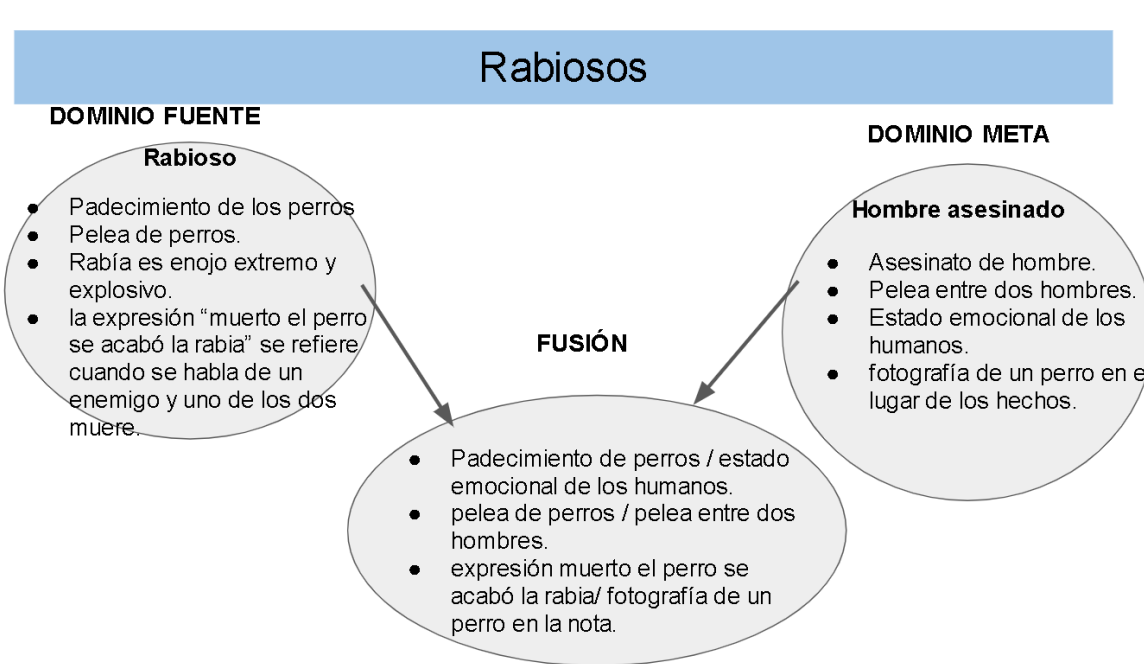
Rabiosos

DOMINIO FUENTE

Rabioso

- Padecimiento de los perros
- Pelea de perros.
- Rabía es enojo extremo y explosivo.
- la expresión “muerto el perro se acabó la rabia” se refiere cuando se habla de un enemigo y uno de los dos muere.

DOMINIO META

Hombre asesinado

- Asesinato de hombre.
- Pelea entre dos hombres.
- Estado emocional de los humanos.
- fotografía de un perro en e lugar de los hechos.

FUSIÓN

- Padecimiento de perros / estado emocional de los humanos.
- pelea de perros / pelea entre dos hombres.
- expresión muerto el perro se acabó la rabia/ fotografía de un perro en la nota.